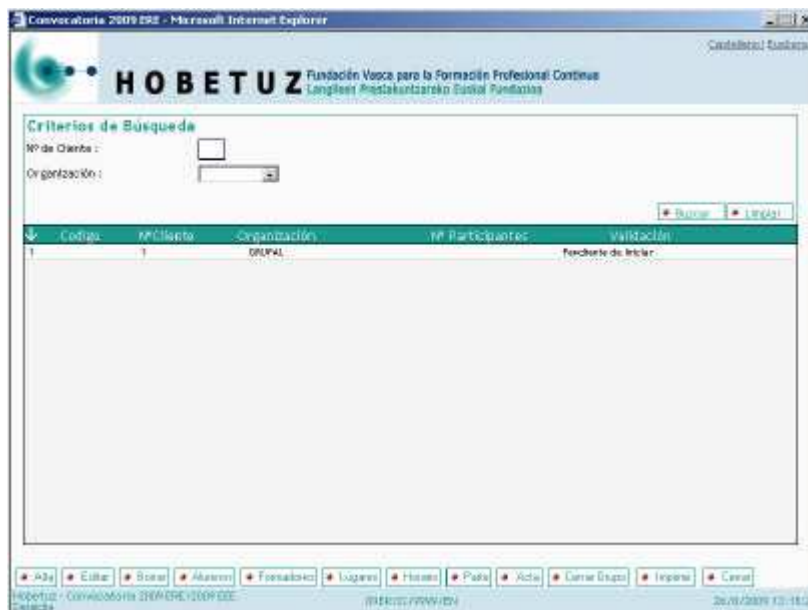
Convocatoria 2009 ERE - Microsoft Internet Explorer

Castellano | Euskara

HOBETUZ Fundación Vasca para la Formación Profesional Continua
Langileen Prestakuntzarako Euskal Fundazioa

Criterios de Búsqueda

Nº de Cliente :

Organización :

Buscar | Limpiar

| ↓ | Codigo | NºCliente | Organización | Nº Participantes | Validación |
|---|---|---|---|---|---|
| 1 | | 1 | GRUPAL | | Pendiente de Iniciar |

Alta | Editar | Borrar | Alumnos | Formadores | Lugares | Horario | Parte | Acta | Cerrar Grupo | Imprimir | Cerrar

Hobetuz - Convocatoria 2009 ERE \ 2009 ERE

Conectado

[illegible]

26/8/2009 13:18